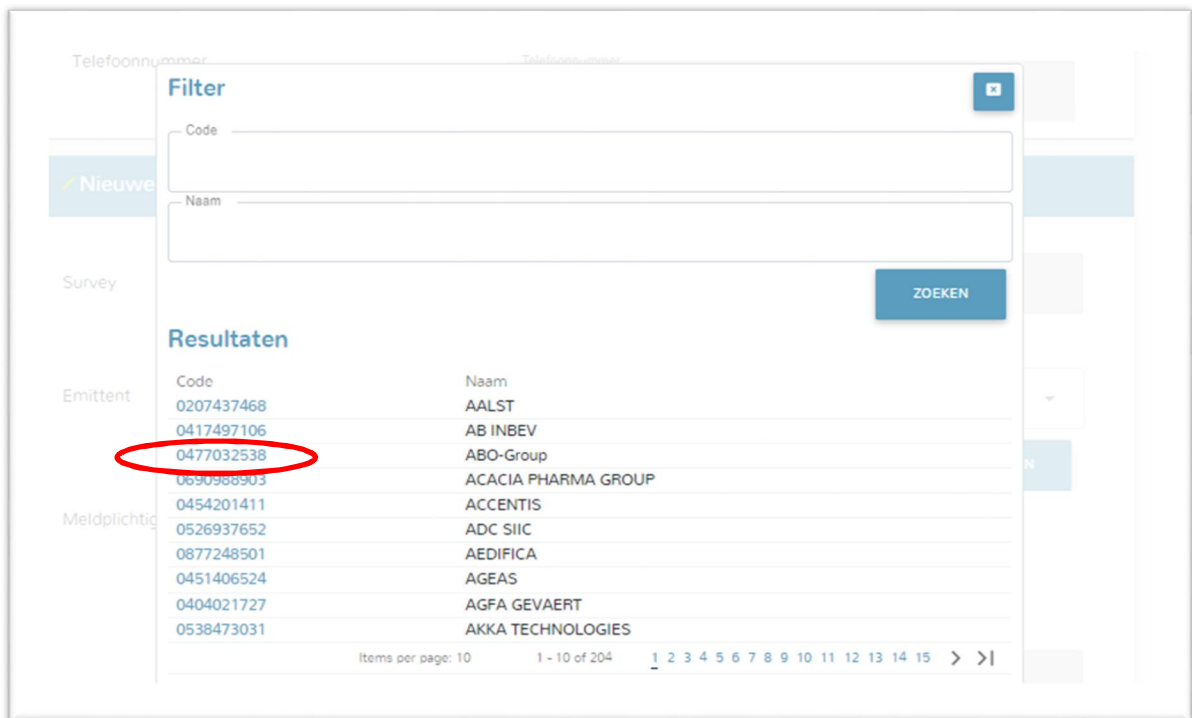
Telefoonnummer

Telefoonnummer

Nieuwe

Survey

Emittent

Meldplichtig

Filter

Code

Naam

ZOEKEN

Resultaten

| Code | Naam |
|---|---|
| 0207437468 | AALST |
| 0417497106 | AB INBEV |
| 0477032538 | ABO-Group |
| 0690988903 | ACACIA PHARMA GROUP |
| 0454201411 | ACCENTIS |
| 0526937652 | ADC SIIC |
| 0877248501 | AEDIFICA |
| 0451406524 | AGEAS |
| 0404021727 | AGFA GEVAERT |
| 0538473031 | AKKA TECHNOLOGIES |

Items per page: 10 1 - 10 of 204 1 2 3 4 5 6 7 8 9 10 11 12 13 14 15